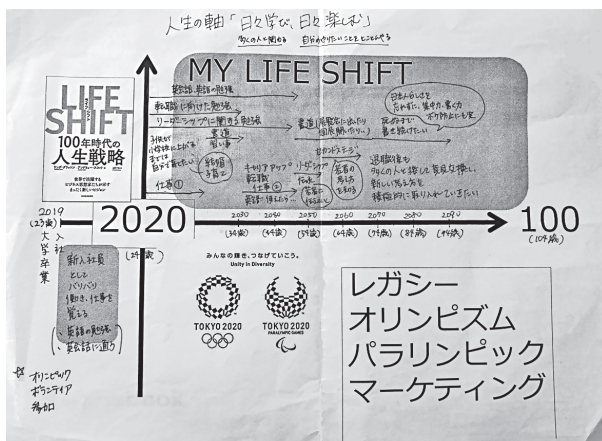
人生の軸「日々学び、日々楽しむ」
多くの人に関わる　自分のやりたいことをとことんやる

MY LIFE SHIFT

LIFE SHIFT
100年時代の人生戦略
世界で話題を呼ぶ…

英語・中国語の勉強
転職に向けた勉強
リーダーシップに関する勉強
3代目が小学校に上がるまでは自分で育てたい
家庭
習い事
結婚
子育て
仕事①
キャリアアップ
転職
仕事②
リーダーシップ
英語・中国語の勉強
セカンドステージ
書道(師範)を生かした国際貢献がしたい
英語・中国語で
日本の良さを広めたい。集中力、書く力が心身ともに
死ぬまで書き続けたい
退職後も
多くの人と接して意見交換し、新しい考え方を積極的に取り入れていきたい
若者の考え方を学ぶ
若者と話す

2019 (23歳)
入社
大学卒業
2020
(24歳)
2030 (34歳)
2040 (44歳)
2050 (54歳)
2060 (64歳)
2070 (74歳)
2080 (84歳)
2090 (94歳)
100 (104歳)

新入社員として
バリバリ働き、仕事を覚える
英語の勉強
英会話に通う

オリンピック
ボランティア
参加

みんなの輝き、つなげていこう。
Unity in Diversity
TOKYO 2020
TOKYO 2020 PARALYMPIC GAMES

レガシー
オリンピズム
パラリンピック
マーケティング